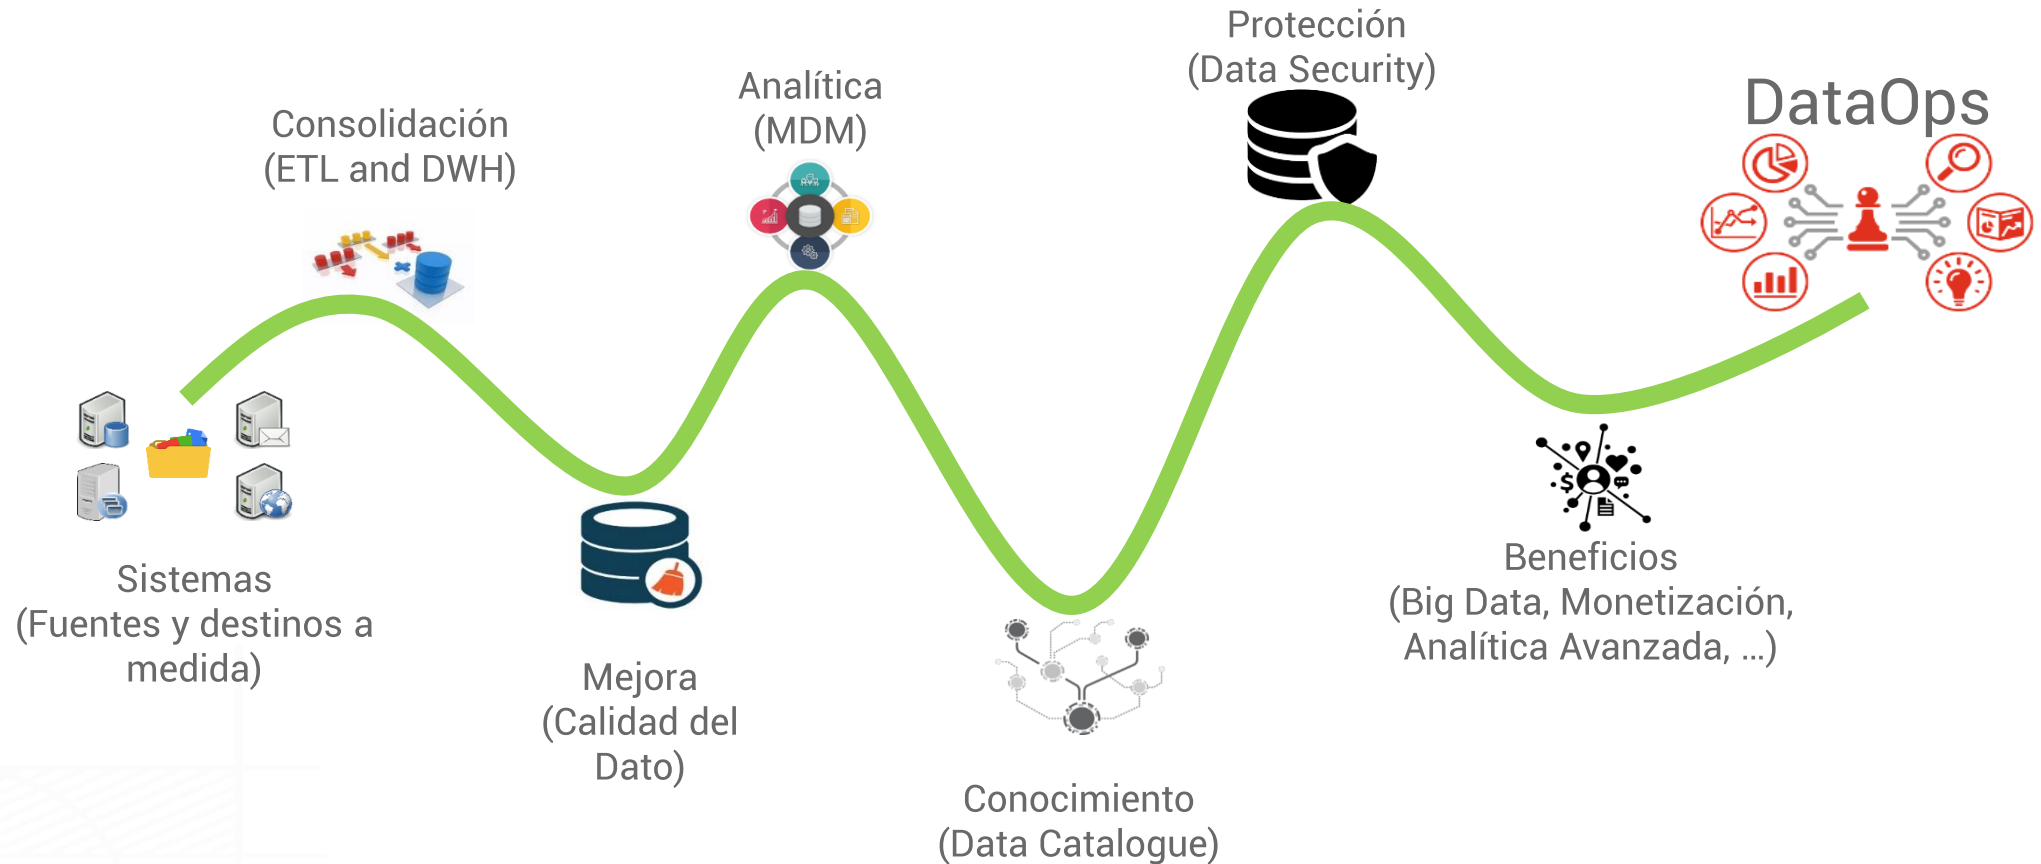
Consolidación
(ETL and DWH)

Analítica
(MDM)

Protección
(Data Security)

DataOps

Sistemas
(Fuentes y destinos a medida)

Mejora
(Calidad del Dato)

Conocimiento
(Data Catalogue)

Beneficios
(Big Data, Monetización, Analítica Avanzada, ...)